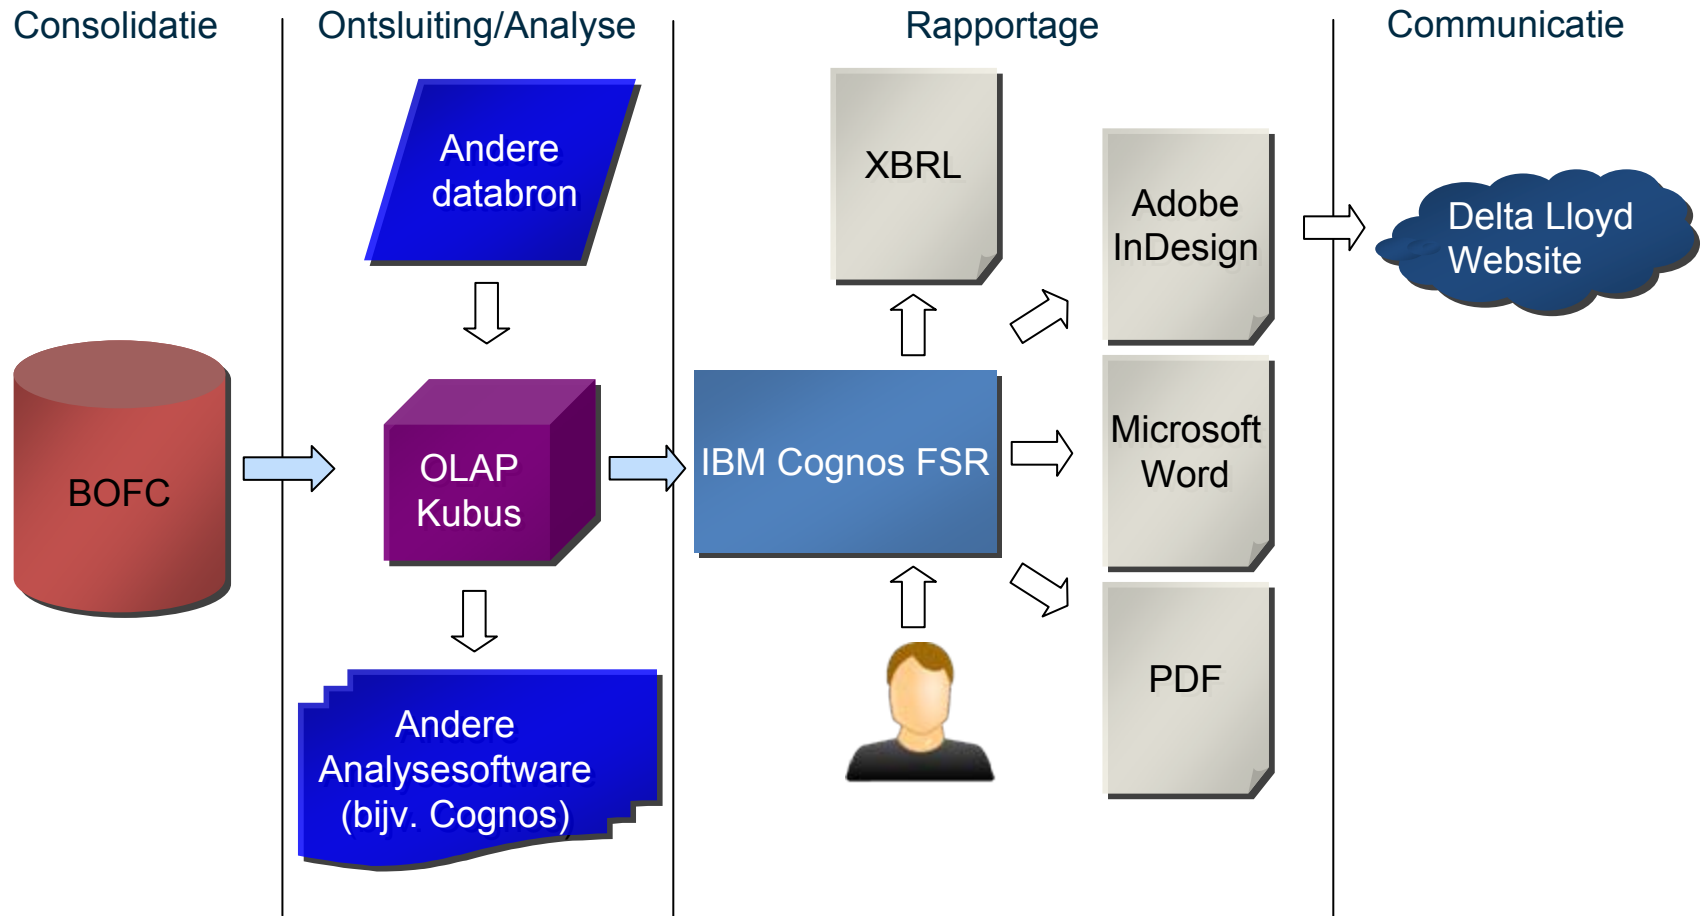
Consolidatie

Ontsluiting/Analyse

Rapportage

Communicatie

Andere databron

BOFC

OLAP Kubus

Andere Analysesoftware (bijv. Cognos)

XBRL

IBM Cognos FSR

Adobe InDesign

Microsoft Word

PDF

Delta Lloyd Website